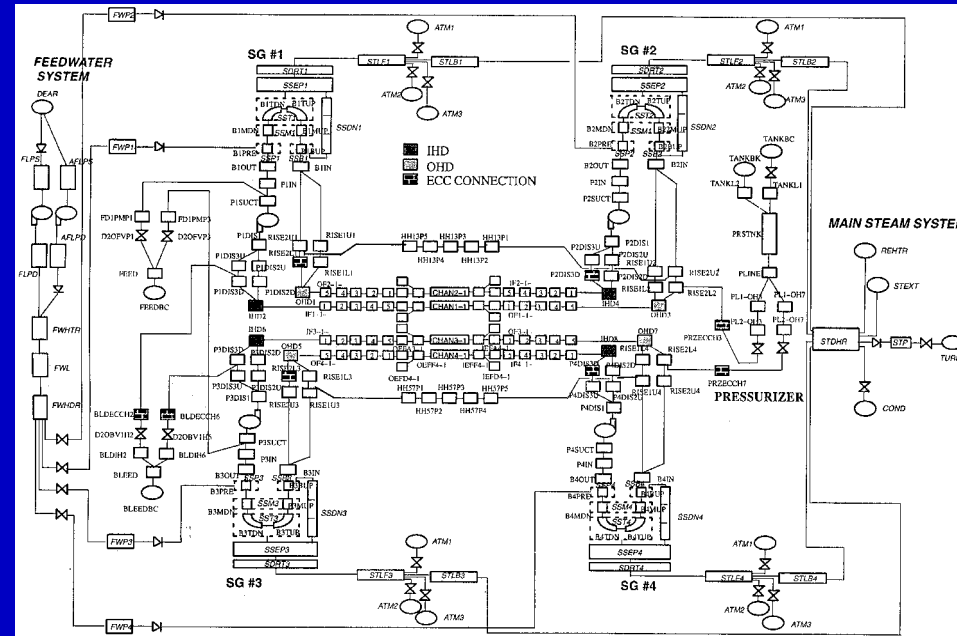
FWP2

FEEDWATER SYSTEM

DEAR

FLPS

AFLPS

AFLPD

FLPD

FWHTR

FWL

FWHDR

FWP1

FWP3

FWP4

SG #1

ATM1

ATM2

ATM3

STLF1

STLB1

SDRT1

SSEP1

B1TDN

B1TUP

SST1

SSM1

B1MDN

B1MUP

B1PRE

SSP1

SSB1

SSDN1

B1OUT

B1IN

P1IN

P1SUCT

FD1PMP1

FD1PMP3

D2OFVP1

D2OFVP3

FEED

FEEDBC

P1DIS1

P1DIS3U

P1DIS3D

P1DIS2U

P1DIS2D

RISE2U1

RISE1U1

RISE1L1

IHD2

OHD1

OF2-1-

IF1-1-

IHD

OHD

ECC CONNECTION

HH13P5

HH13P3

HH13P1

HH13P4

HH13P2

CHAN2-1

CHAN1-1

IF2-1-

OF1-1-

IF3-1-

CHAN3-1

CHAN4-1

OF3-1-

OF4-1-

OFFD4-1

OFFD4-1

OEFD4-1

IEFD4-1

IEFD4-1

IF4-1-

HH57P1

HH57P3

HH57P5

HH57P2

HH57P4

IHD6

OHD5

P3DIS3D

P3DIS2D

P3DIS3U

P3DIS2U

P3DIS1

RISE1L3

RISE2U3

RISE1U3

BLDECCH2

BLDECCH6

D2OBVIH2

D2OBVIH6

BLDIH2

BLDIH6

BLEED

BLEEDBC

P3SUCT

P3IN

B3OUT

B3IN

B3PRE

SSP3

SSB3

B3MUP

B3MDN

SSM3

SST3

B3TDN

B3TUP

SSDN3

SSEP3

SDRT3

SG #3

STLF3

STLB3

ATM1

ATM2

ATM3

SG #2

ATM1

ATM2

ATM3

STLF2

STLB2

SDRT2

SSEP2

B2TDN

B2TUP

SST2

SSM2

B2MDN

B2MUP

B2PRE

SSP2

SSB2

SSDN2

B2OUT

B2IN

P2IN

P2SUCT

P2DIS3U

P2DIS1

P2DIS3D

P2DIS2U

P2DIS2D

RISE1U2

RISE2U2

RISE1L2

RISE2L2

IHD4

OHD3

TANKBK

TANKBC

TANKL2

TANKL1

PRSTNK

PLINE

PL1-OH3

PL1-OH7

PL2-OH3

PL2-OH7

PRZECCH3

PRZECCH7

OHD7

IHD8

RISE1L4

RISE2L4

P4DIS3U

P4DIS3D

P4DIS2U

P4DIS2D

RISE1U4

RISE2U4

P4DIS1

P4SUCT

P4IN

B4OUT

B4IN

B4PRE

SSP4

SSB4

B4MUP

B4MDN

SSM4

SST4

B4TDN

B4TUP

SSDN4

SSEP4

SDRT4

SG #4

STLF4

STLB4

ATM1

ATM2

ATM3

PRESSURIZER

MAIN STEAM SYSTE

REHTR

STEXT

STDHR

STP

TURI

COND